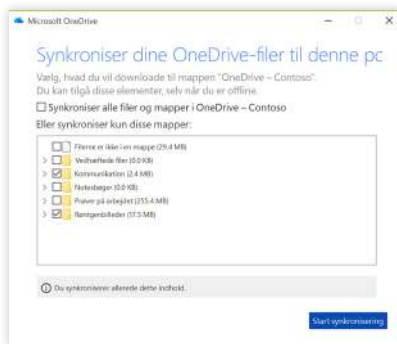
Microsoft OneDrive

Synkroniser dine OneDrive-filer til denne pc

Vælg, hvad du vil downloade til mappen "OneDrive – Contoso". Du kan tilgå disse elementer, selv når du er offline.

☐ Synkroniser alle filer og mapper i OneDrive – Contoso

Eller synkroniser kun disse mapper:

☐ Filerne er ikke i en mappe (29,4 MB)
☐ Vedhæftede filer (0,0 KB)
☑ Kommunikation (2,4 MB)
☐ Notesbøger (0,0 KB)
☐ Prøver på arbejdet (255,4 MB)
☑ Rentgenbilleder (37,5 MB)

ⓘ Du synkroniserer allerede dette indhold.

Start synkronisering